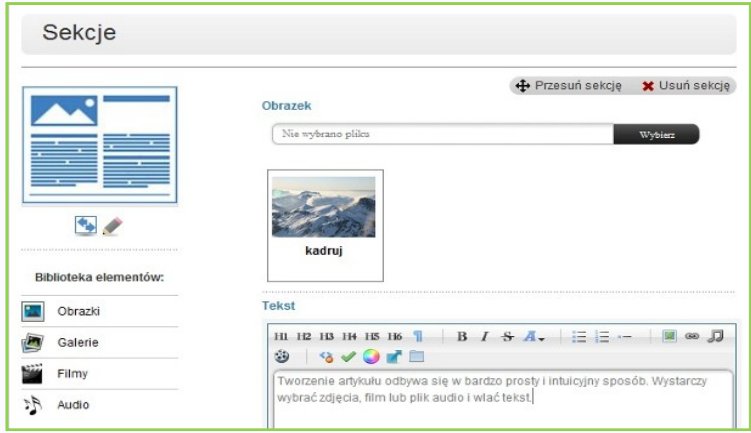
Sekcje

Przesuń sekcję Usuń sekcję

Obrazek

Nie wybrano pliku

Wybierz

kadruj

Biblioteka elementów:

Obrazki

Galerie

Filmy

Audio

Tekst

H1 H2 H3 H4 H5 H6 B I S A

Tworzenie artykułu odbywa się w bardzo prosty i intuicyjny sposób. Wystarczy wybrać zdjęcia, film lub plik audio i wlać tekst.